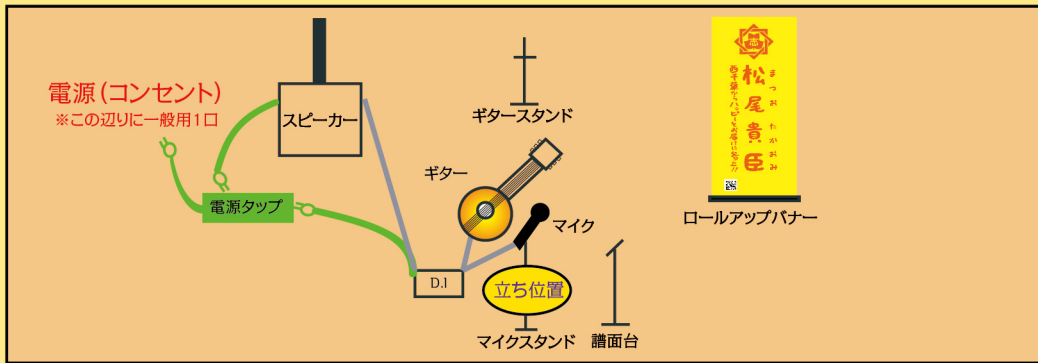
電源(コンセント)
※この辺りに一般用1口

スピーカー

電源タップ

D.I

ギタースタンド

ギター

マイク

立ち位置

マイクスタンド

譜面台

まつお たかおみ
松尾貴臣
西を笑顔でハッピーをお届けに参上!!

ロールアップバナー